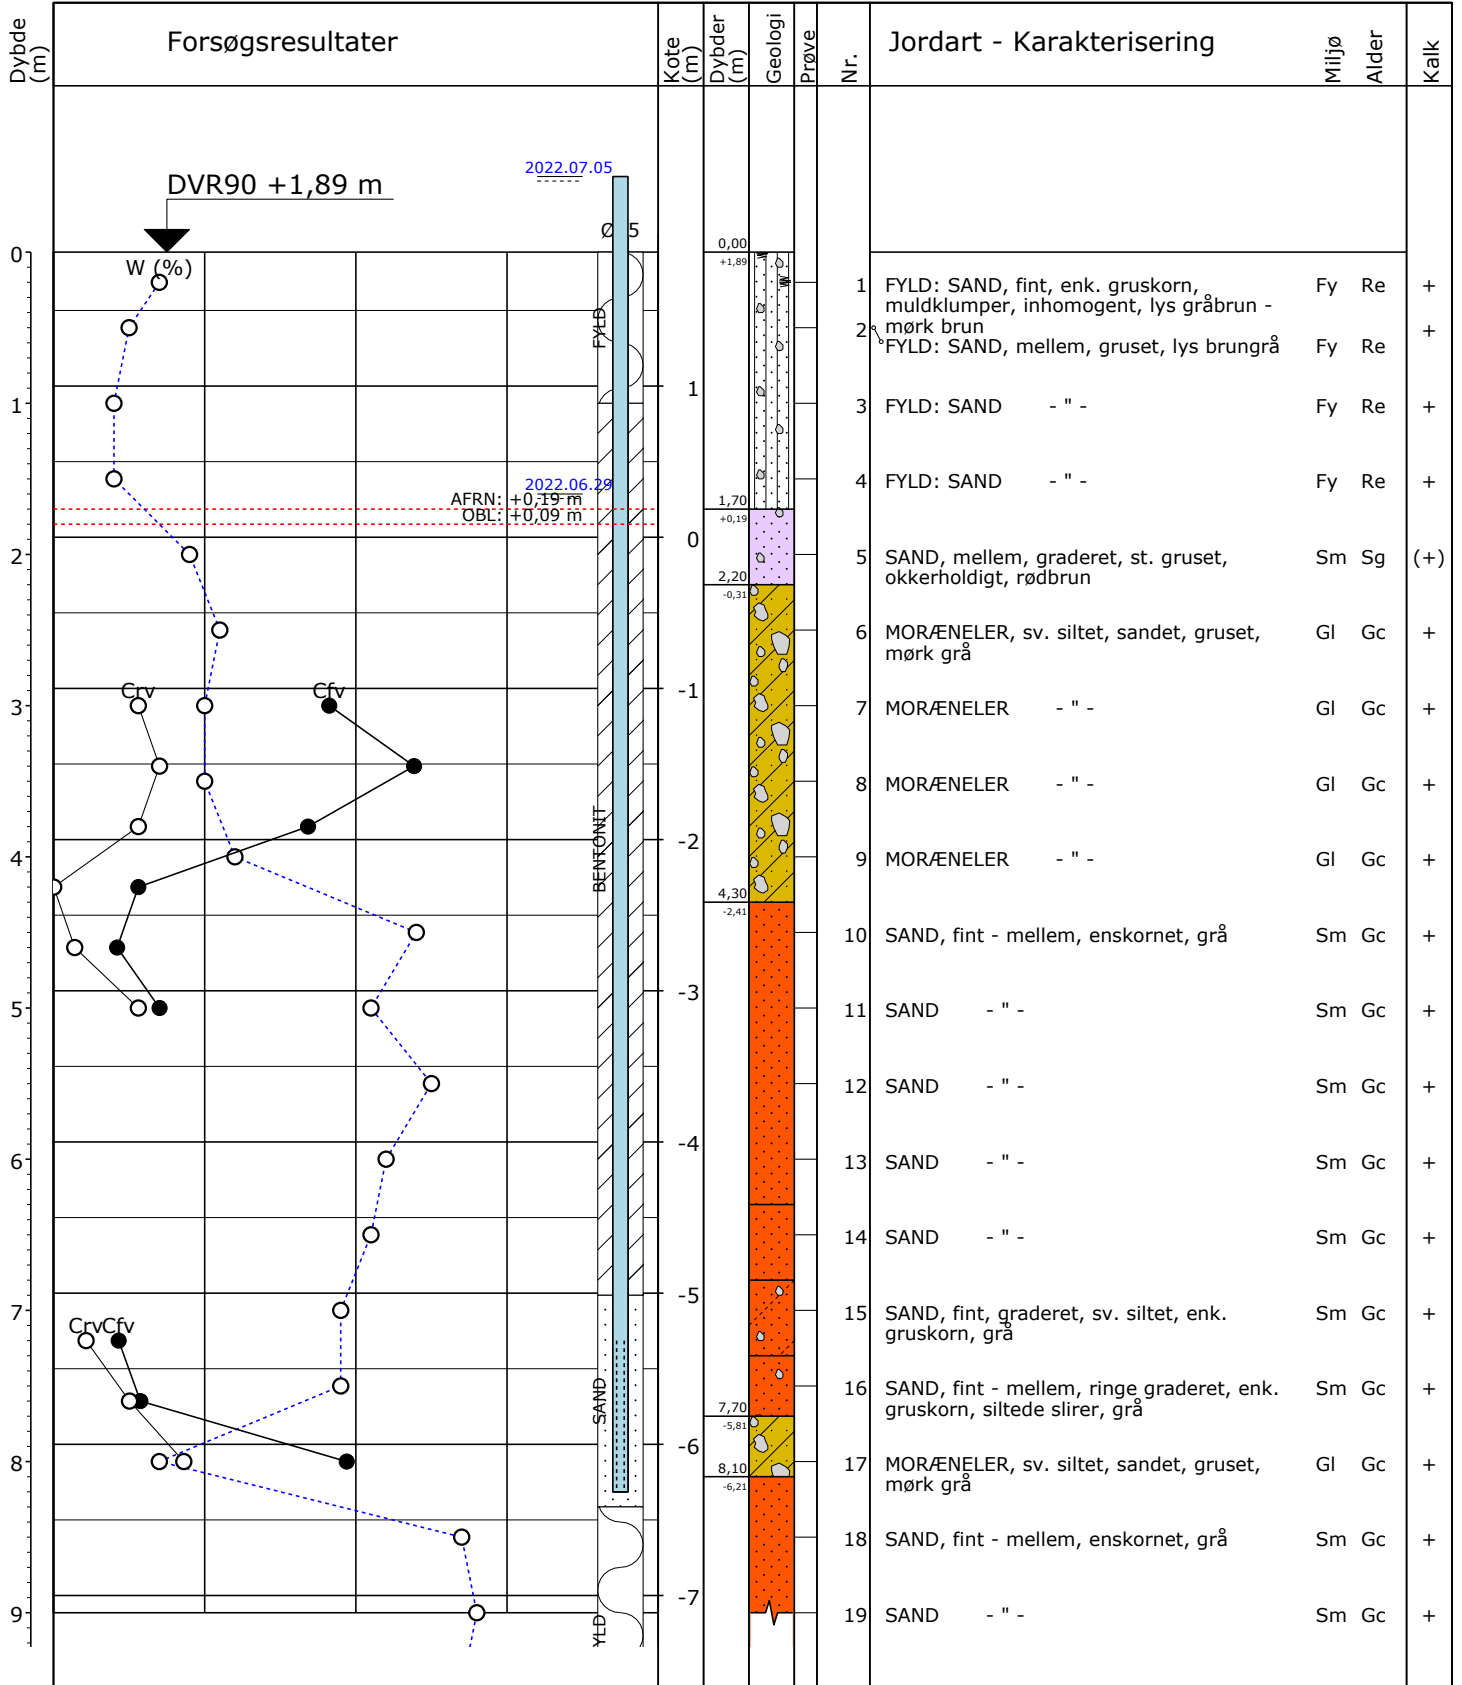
Dybde (m)

Forsøgsresultater

Kote (m)

Dybder (m)

Geologi

Prøve

Nr.

Jordart - Karakterisering

Miljø

Alder

Kalk

2022.07.05

DVR90 +1,89 m

Ø 5

0,00
+1,89

W (%)

FYLD

1 FYLD: SAND, fint, enk. gruskorn, muldklumper, inhomogent, lys gråbrun - mørk brun Fy Re +

2 FYLD: SAND, mellem, gruset, lys brungrå Fy Re +

1

3 FYLD: SAND - " - Fy Re +

4 FYLD: SAND - " - Fy Re +

2022.06.29
AFRN: +0,19 m
OBL: +0,09 m

1,70
+0,19

0

2,20
-0,31

5 SAND, mellem, graderet, st. gruset, okkerholdigt, rødbrun Sm Sg (+)

6 MORÆNELER, sv. siltet, sandet, gruset, mørk grå Gl Gc +

Crv Cfv

-1

7 MORÆNELER - " - Gl Gc +

8 MORÆNELER - " - Gl Gc +

BENTONIT

-2

9 MORÆNELER - " - Gl Gc +

4,30
-2,41

10 SAND, fint - mellem, enskornet, grå Sm Gc +

-3

11 SAND - " - Sm Gc +

12 SAND - " - Sm Gc +

-4

13 SAND - " - Sm Gc +

14 SAND - " - Sm Gc +

-5

15 SAND, fint, graderet, sv. siltet, enk. gruskorn, grå Sm Gc +

CrvCfv

SAND

7,70
-5,81

16 SAND, fint - mellem, ringe graderet, enk. gruskorn, siltede slirer, grå Sm Gc +

-6

8,10
-6,21

17 MORÆNELER, sv. siltet, sandet, gruset, mørk grå Gl Gc +

18 SAND, fint - mellem, enskornet, grå Sm Gc +

-7

YLD

19 SAND - " - Sm Gc +

0
1
2
3
4
5
6
7
8
9